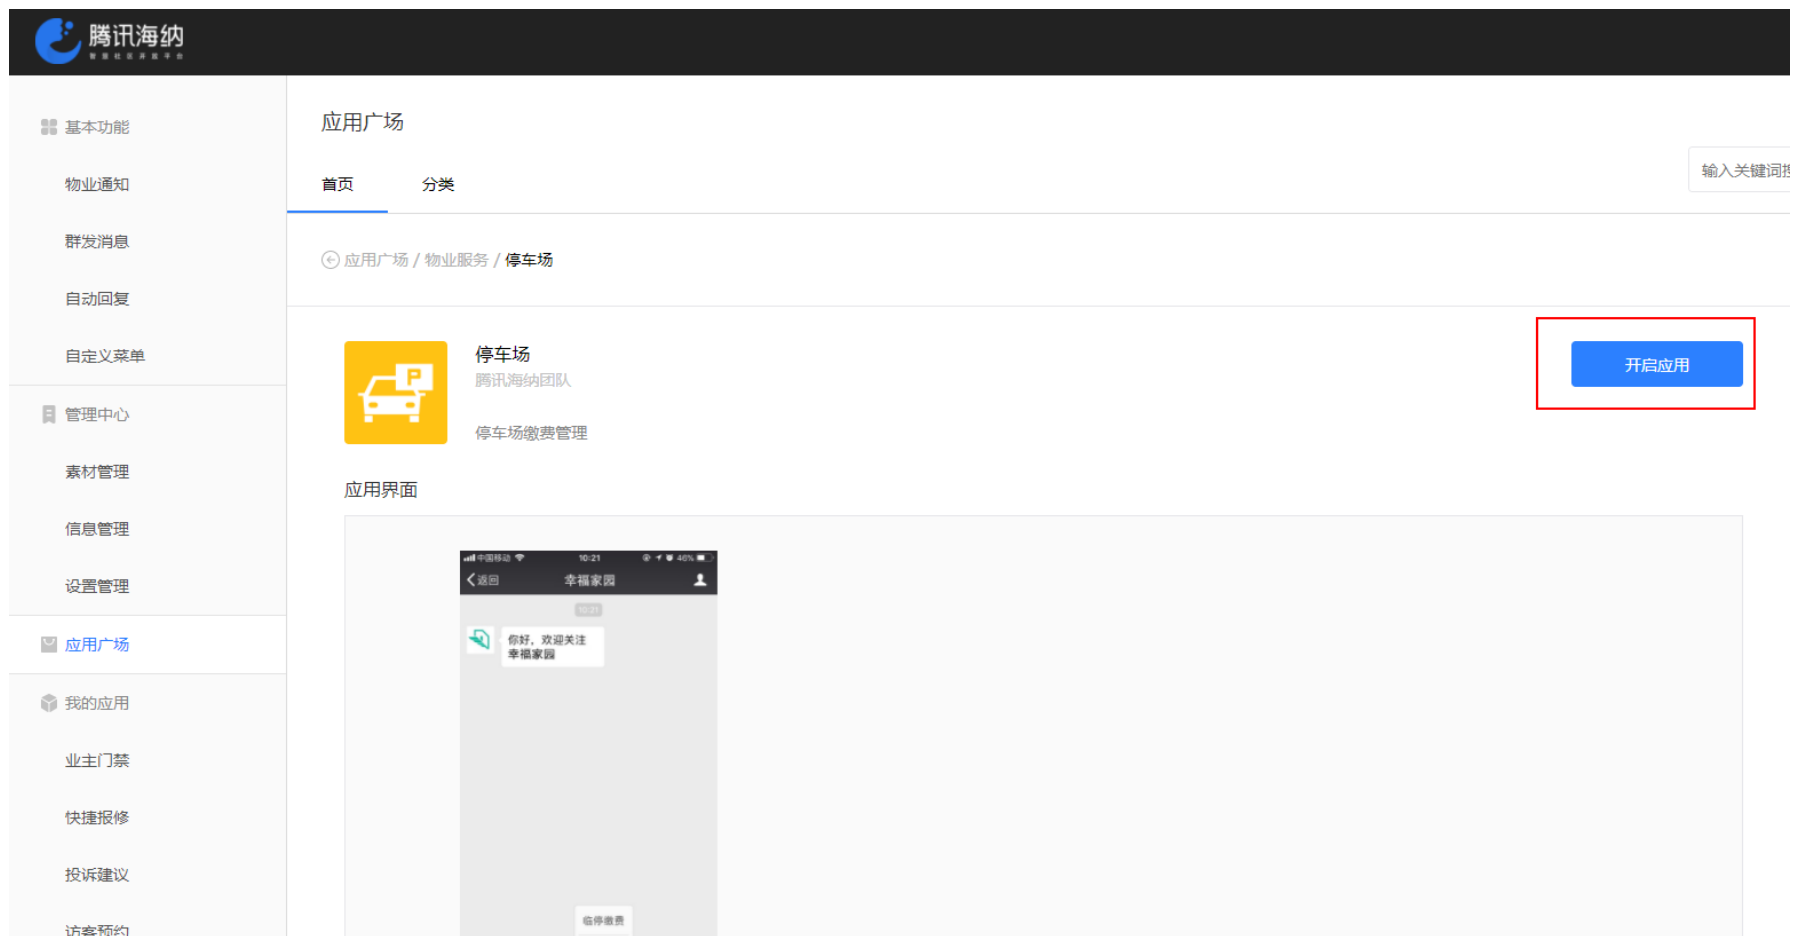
腾讯海纳

基本功能
物业通知
群发消息
自动回复
自定义菜单
管理中心
素材管理
信息管理
设置管理
应用广场
我的应用
业主门禁
快捷报修
投诉建议
访客预约

应用广场

首页 分类

输入关键词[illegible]

应用广场 / 物业服务 / 停车场

停车场
腾讯海纳团队
停车场缴费管理

开启应用

应用界面

中国移动 10:21 40%
返回 幸福家园
10:21
你好，欢迎关注幸福家园
临停缴费